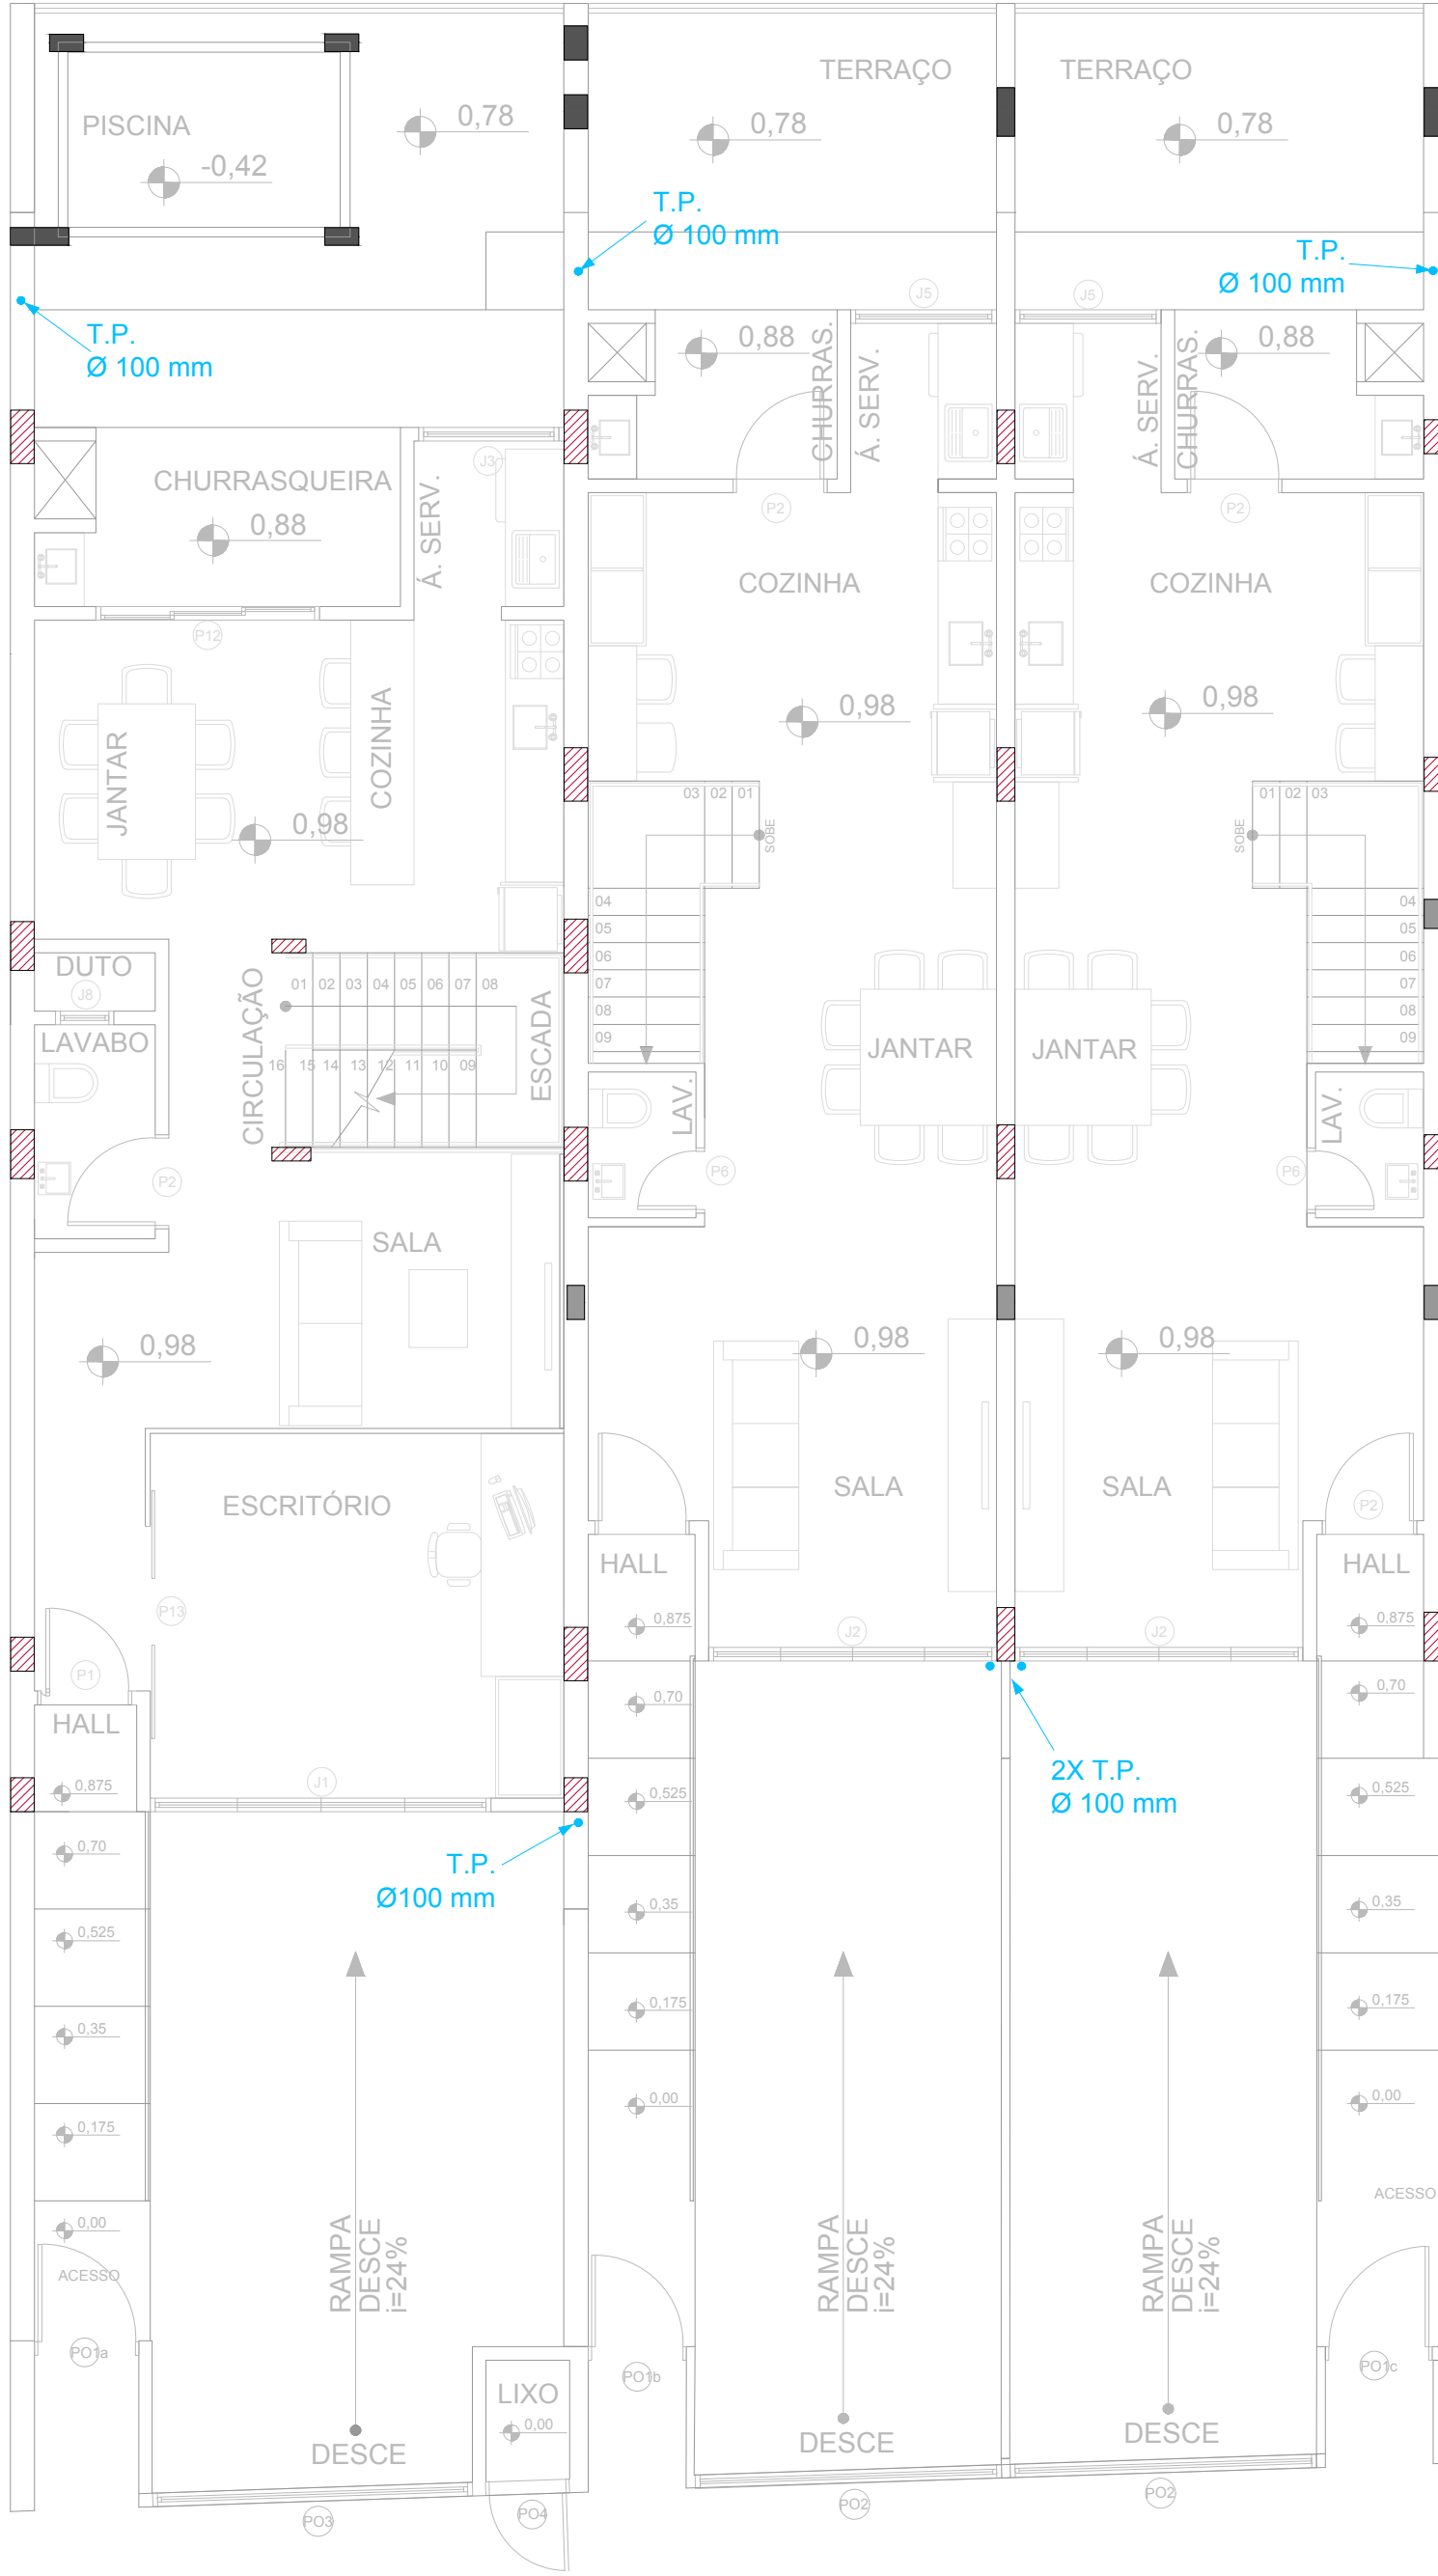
PISCINA
-0,42
0,78
TERRAÇO
0,78
TERRAÇO
0,78
T.P.
Ø 100 mm
T.P.
Ø 100 mm
T.P.
Ø 100 mm
J5
J5
0,88
CHURRAS.
Á. SERV.
Á. SERV.
CHURRAS.
0,88
CHURRASQUEIRA
0,88
J3
Á. SERV.
P2
P2
COZINHA
COZINHA
P12
0,98
0,98
JANTAR
COZINHA
0,98
03 02 01
SOBE
01 02 03
SOBE
04 05 06 07 08 09
04 05 06 07 08 09
DUTO
J8
LAVABO
CIRCULAÇÃO
01 02 03 04 05 06 07 08
16 15 14 13 12 11 10 09
ESCADA
JANTAR
JANTAR
LAV.
LAV.
P6
P6
P2
SALA
0,98
0,98
0,98
ESCRITÓRIO
SALA
SALA
HALL
HALL
P2
P13
0,875
0,875
J2
J2
P1
HALL
0,70
0,70
0,875
J1
2X T.P.
Ø 100 mm
0,525
0,525
0,70
T.P.
Ø100 mm
0,525
0,35
0,35
0,35
0,175
0,175
0,175
0,00
0,00
ACESSO
0,00
ACESSO
RAMPA DESCE i=24%
RAMPA DESCE i=24%
RAMPA DESCE i=24%
PO1a
PO1b
PO1c
LIXO
0,00
DESCE
DESCE
DESCE
PO3
PO4
PO2
PO2